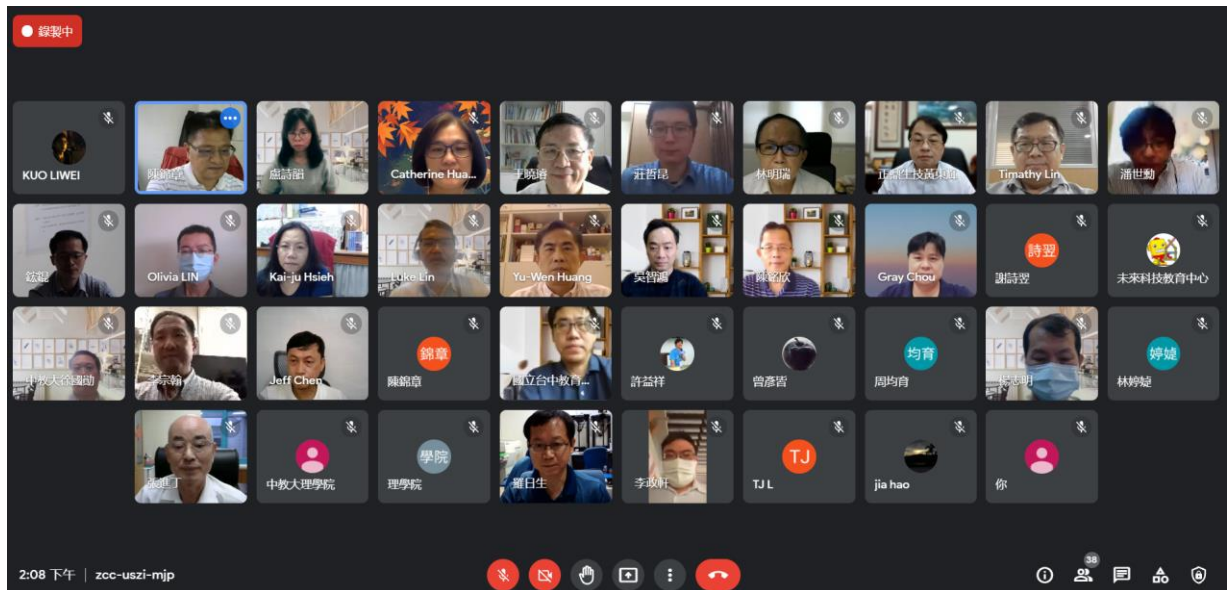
錄製中

KUO LIWEI
陳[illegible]
盧詩韻
Catherine Hua...
王曉璿
莊哲昆
林明瑞
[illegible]黃東益
Timathy Lin
潘世勳
鈜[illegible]
Olivia LIN
Kai-ju Hsieh
Luke Lin
Yu-Wen Huang
吳智鴻
陳銘欣
Gray Chou
詩翌
謝詩翌
未來科技教育中心
中教大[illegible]
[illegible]宗翰
Jeff Chen
錦章
陳錦章
國立台中教育...
許益祥
曾彥晉
均育
周均育
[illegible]志明
婷婕
林婷婕
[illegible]進丁
中教大理學院
學院
理學院
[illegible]日生
李政軒
TJ
TJ L
jia hao
你

2:08 下午 | zcc-uszi-mjp
38